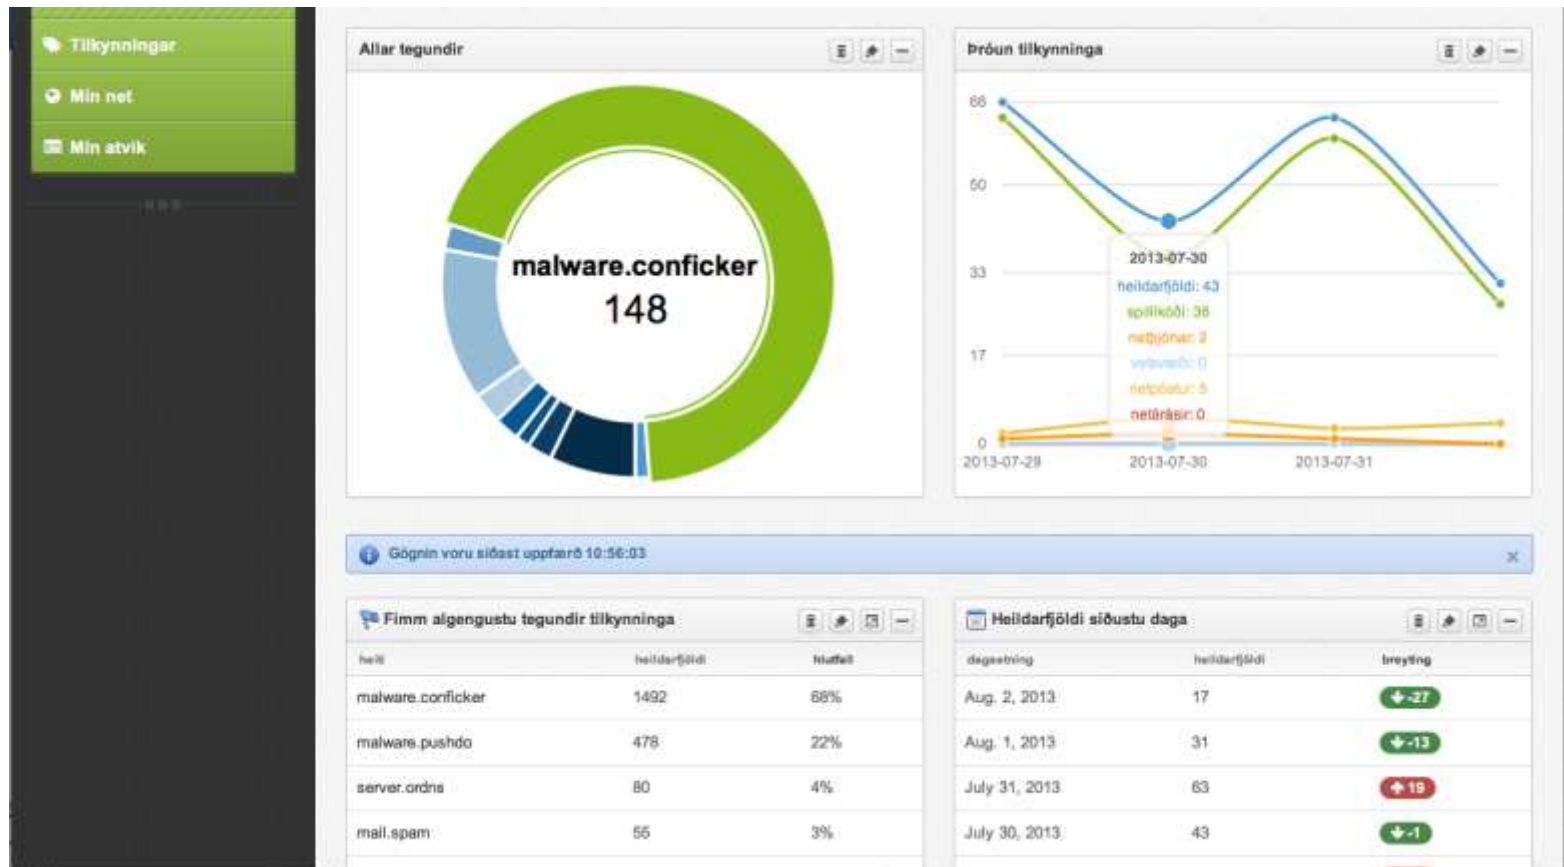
Tilkynningar
Mín net
Mín atvik

Allar tegundir

malware.conficker
148

Þróun tilkynninga

66
50
33
17
0
2013-07-29
2013-07-30
2013-07-31

2013-07-30
heildarfjöldi: 43
spillikóði: 38
netþjónar: 2
vefsvæði: 0
netpóstur: 5
netárásir: 0

Gögnin voru síðast uppfærð 10:56:03

Fimm algengustu tegundir tilkynninga

| heiti | heildarfjöldi | hlutfall |
|---|---|---|
| malware.conficker | 1492 | 68% |
| malware.pushdo | 478 | 22% |
| server.ordns | 80 | 4% |
| mail.spam | 55 | 3% |

Heildarfjöldi síðustu daga

| dagsetning | heildarfjöldi | breyting |
|---|---|---|
| Aug. 2, 2013 | 17 | -27 |
| Aug. 1, 2013 | 31 | -13 |
| July 31, 2013 | 63 | 19 |
| July 30, 2013 | 43 | -1 |